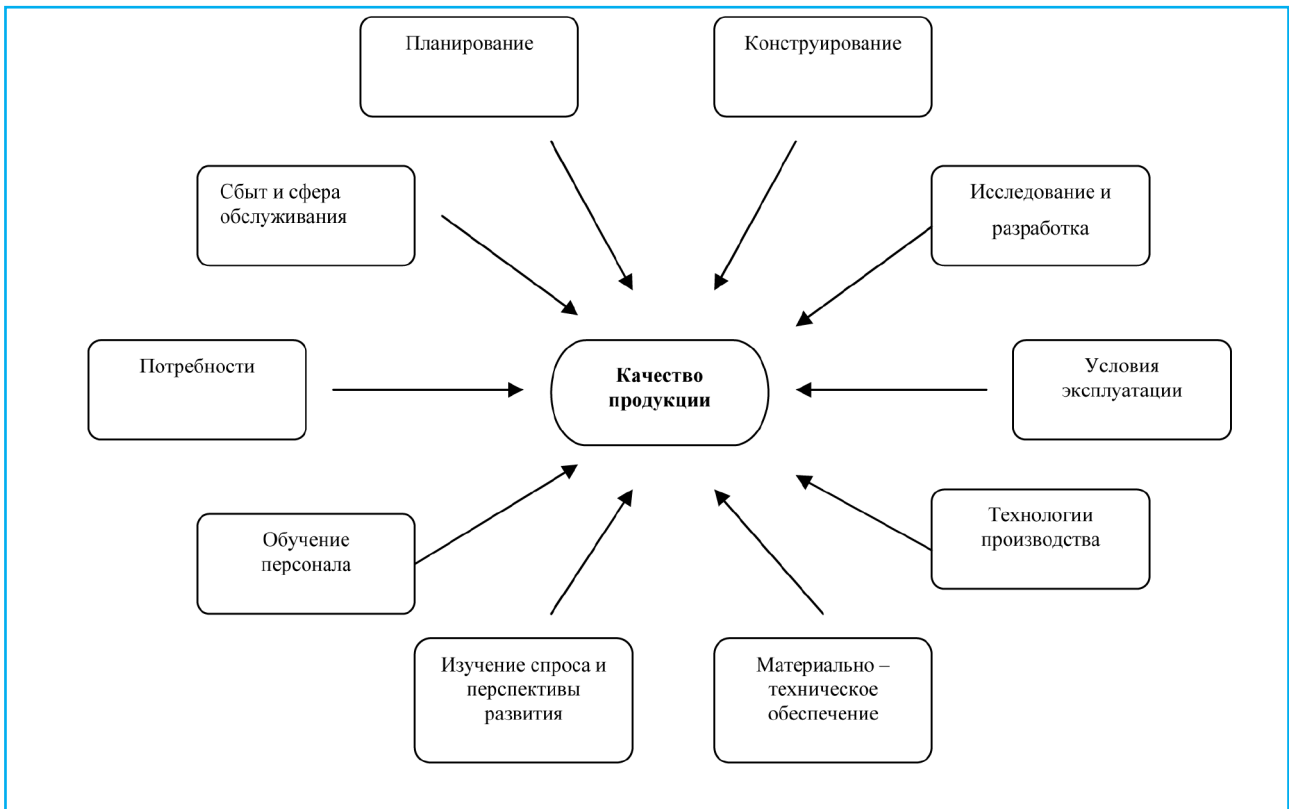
Планирование

Конструирование

Сбыт и сфера обслуживания

Исследование и разработка

Потребности

Качество продукции

Условия эксплуатации

Обучение персонала

Технологии производства

Изучение спроса и перспективы развития

Материально – техническое обеспечение